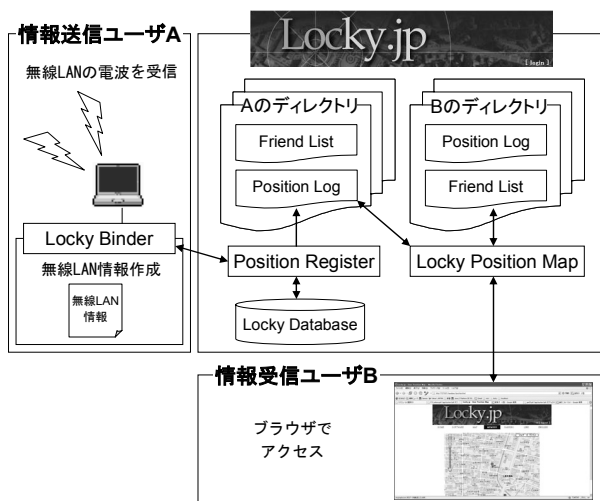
情報送信ユーザA

無線LANの電波を受信

Locky.jp
[ login ]

Aのディレクトリ
Friend List
Position Log

Bのディレクトリ
Position Log
Friend List

Locky Binder
無線LAN情報作成
無線LAN情報

Position Register
Locky Position Map
Locky Database

情報受信ユーザB

ブラウザでアクセス

Locky.jp